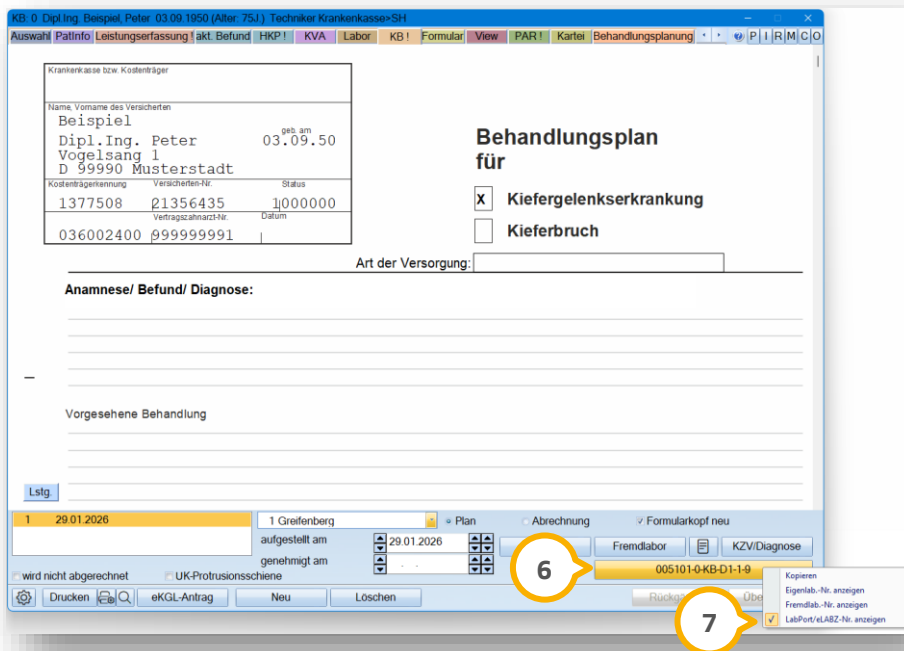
KB: 0 Dipl.Ing. Beispiel, Peter 03.09.1950 (Alter: 75J.) Techniker Krankenkasse>SH

Auswahl | PatInfo | Leistungserfassung | akt. Befund | HKP ! | KVA | Labor | KB ! | Formular | View | PAR ! | Kartei | Behandlungsplanung | P | I | R | M | C | O

Krankenkasse bzw. Kostenträger

Name, Vorname des Versicherten
Beispiel
Dipl.Ing. Peter
geb. am
03.09.50
Vogelsang 1
D 99990 Musterstadt

Kostenträgerkennung
1377508
Versicherten-Nr.
21356435
Status
1000000
Vertragszahnarzt-Nr.
036002400
999999991
Datum

Behandlungsplan für

x Kiefergelenkserkrankung

Kieferbruch

Art der Versorgung:

Anamnese/ Befund/ Diagnose:

Vorgesehene Behandlung

Lstg.

1 29.01.2026

1 Greifenberg
Plan
Abrechnung
Formularkopf neu
aufgestellt am 29.01.2026
genehmigt am . .
Fremdlabor
KZV/Diagnose
005101-0-KB-D1-1-9
wird nicht abgerechnet
UK-Protrusionsschiene
Drucken
eKGL-Antrag
Neu
Löschen
Rückga
Übe

6
7

Kopieren
Eigenlab.-Nr. anzeigen
Fremdlab.-Nr. anzeigen
✓ LabPort/eLABZ-Nr. anzeigen